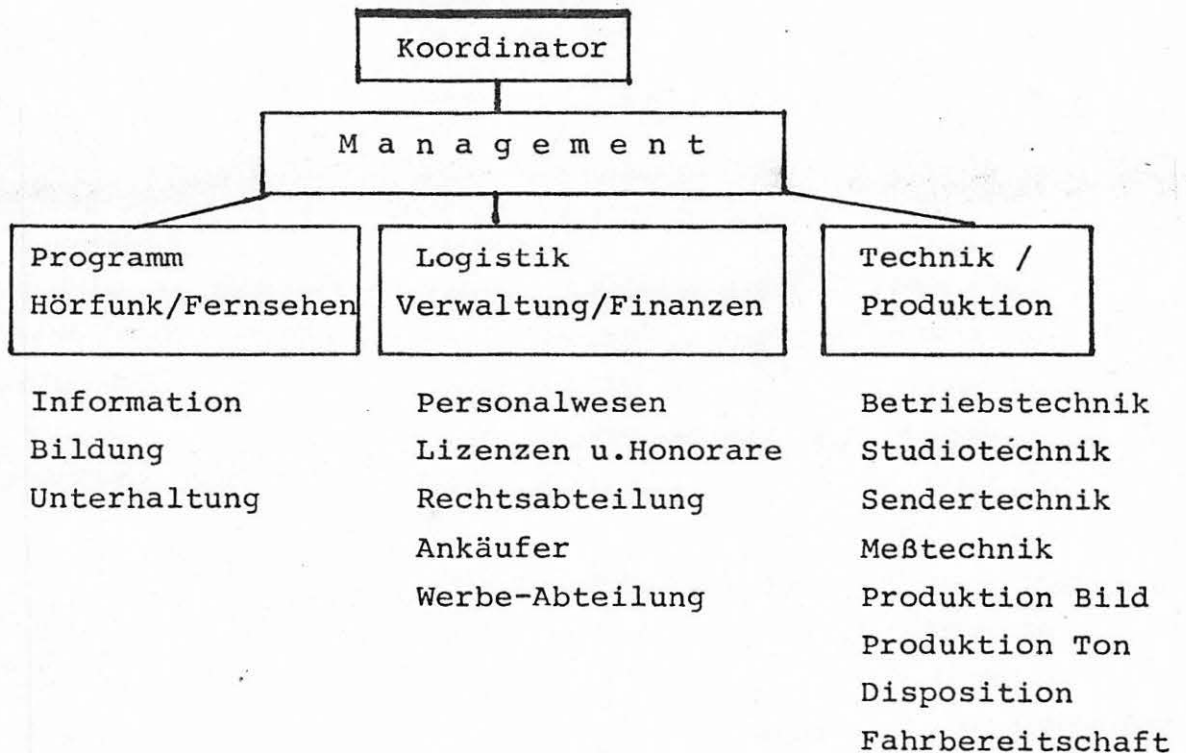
Koordinator

M a n a g e m e n t

Programm
Hörfunk/Fernsehen

Information
Bildung
Unterhaltung

Logistik
Verwaltung/Finanzen

Personalwesen
Lizenzen u.Honorare
Rechtsabteilung
Ankäufer
Werbe-Abteilung

Technik /
Produktion

Betriebstechnik
Studiotechnik
Sendertechnik
Meßtechnik
Produktion Bild
Produktion Ton
Disposition
Fahrbereitschaft